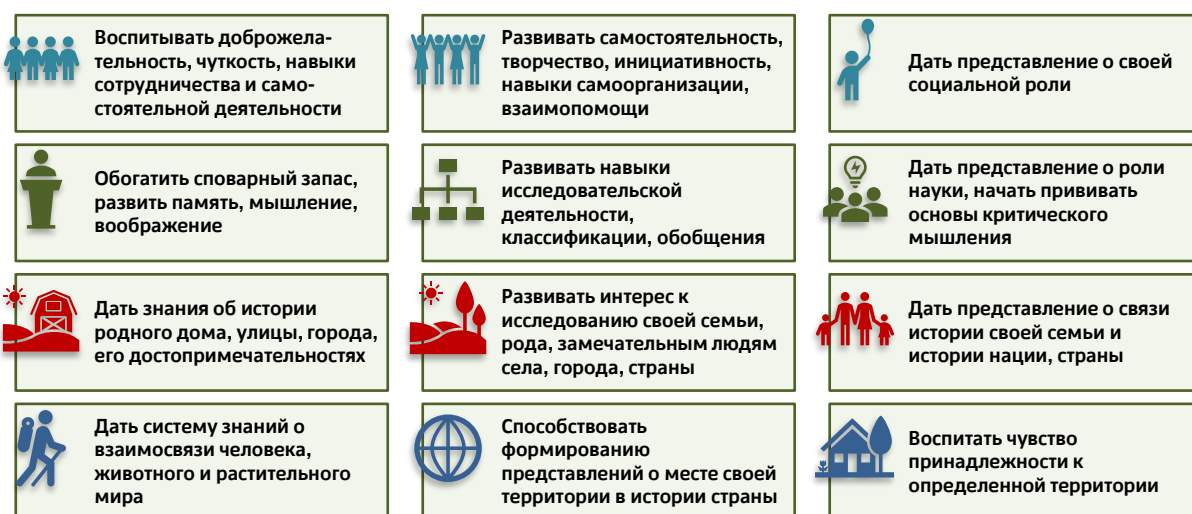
Воспитывать доброжелательность, чуткость, навыки сотрудничества и самостоятельной деятельности

Развивать самостоятельность, творчество, инициативность, навыки самоорганизации, взаимопомощи

Дать представление о своей социальной роли

Обогатить споварный запас, развить память, мышление, воображение

Развивать навыки исследовательской деятельности, классификации, обобщения

Дать представление о роли науки, начать прививать основы критического мышления

Дать знания об истории родного дома, улицы, города, его достопримечательностях

Развивать интерес к исследованию своей семьи, рода, замечательным людям села, города, страны

Дать представление о связи истории своей семьи и истории нации, страны

Дать систему знаний о взаимосвязи человека, животного и растительного мира

Способствовать формированию представлений о месте своей территории в истории страны

Воспитать чувство принадлежности к определенной территории